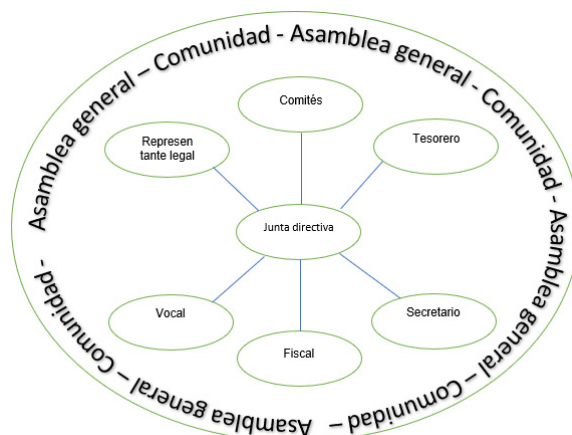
Asamblea general – Comunidad - Asamblea general - Comunidad - Asamblea general – Comunidad – Asamblea general – Comunidad -

Comités

Represen tante legal

Tesorero

Junta directiva

Vocal

Secretario

Fiscal